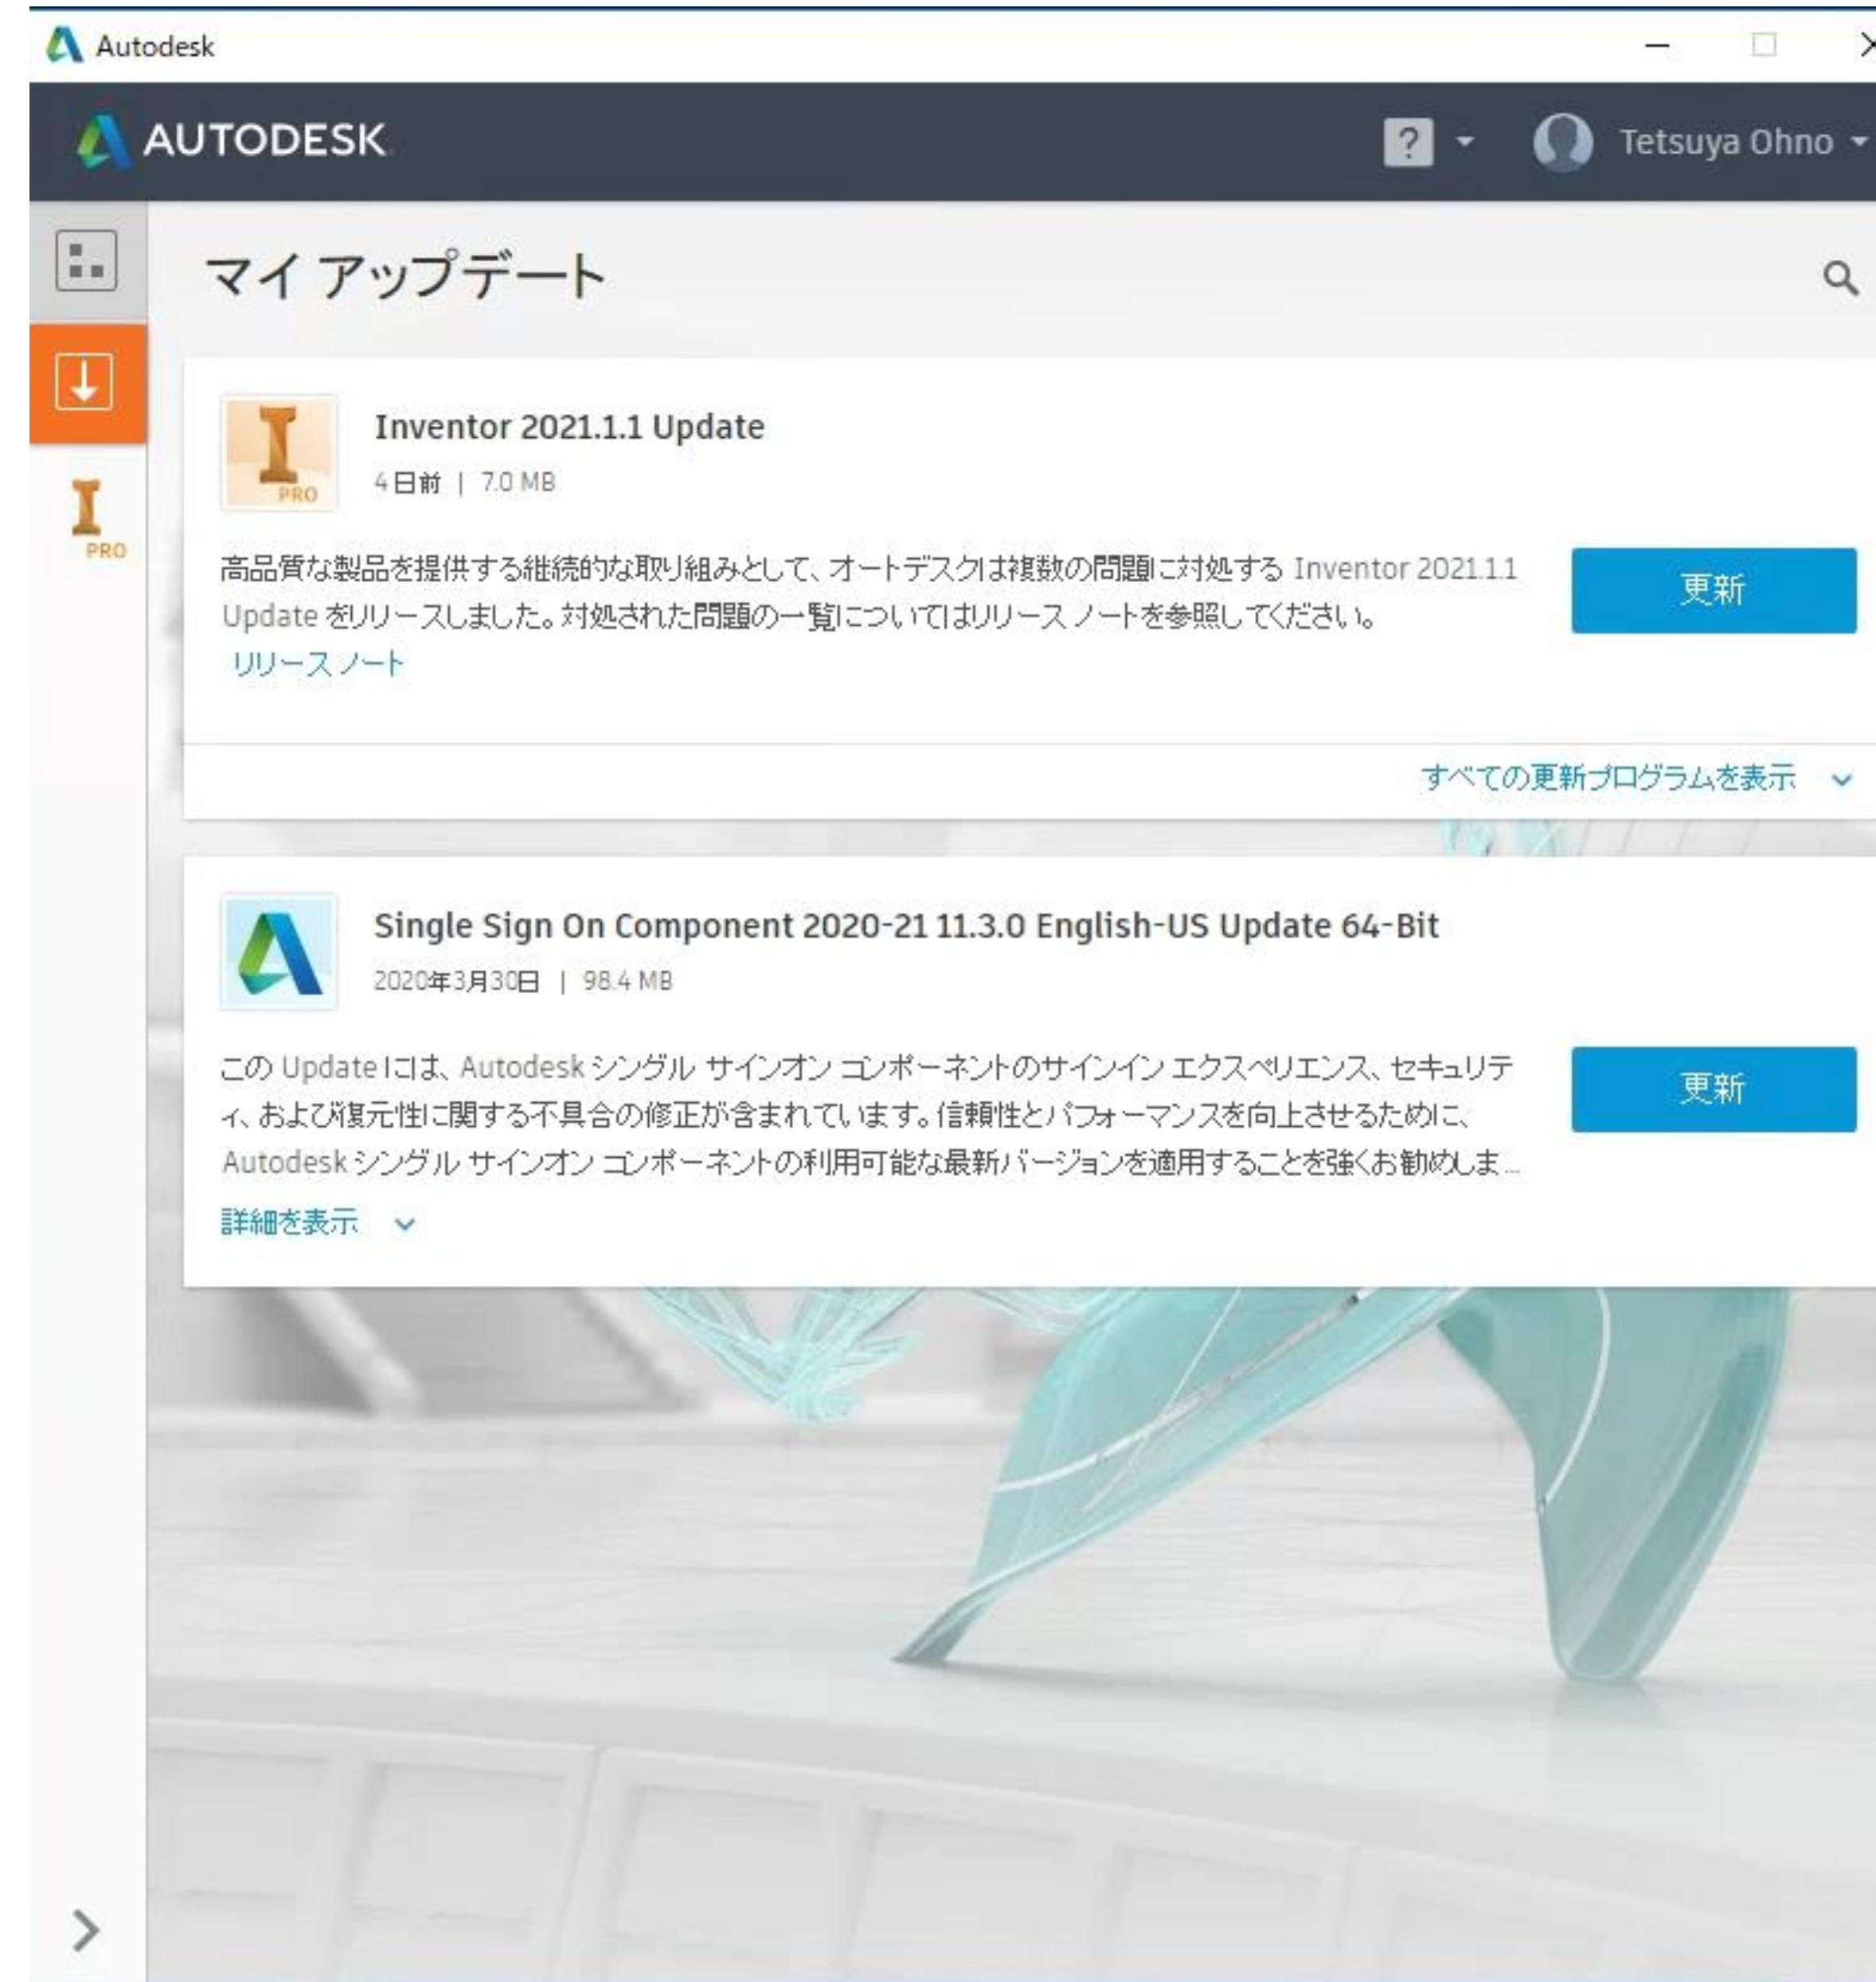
Autodesk

AUTODESK

?

Tetsuya Ohno

マイ アップデート

PRO

Inventor 2021.1.1 Update

4 日前 | 7.0 MB

高品質な製品を提供する継続的な取り組みとして、オートデスクは複数の問題に対処する Inventor 2021.1.1 Update をリリースしました。対処された問題の一覧についてはリリース ノートを参照してください。

リリース ノート

更新

すべての更新プログラムを表示

Single Sign On Component 2020-21 11.3.0 English-US Update 64-Bit

2020年3月30日 | 98.4 MB

この Update には、Autodesk シングル サインオン コンポーネントのサインイン エクスペリエンス、セキュリティ、および復元性に関する不具合の修正が含まれています。信頼性とパフォーマンスを向上させるために、Autodesk シングル サインオン コンポーネントの利用可能な最新バージョンを適用することを強くお勧めしま...

詳細を表示

更新